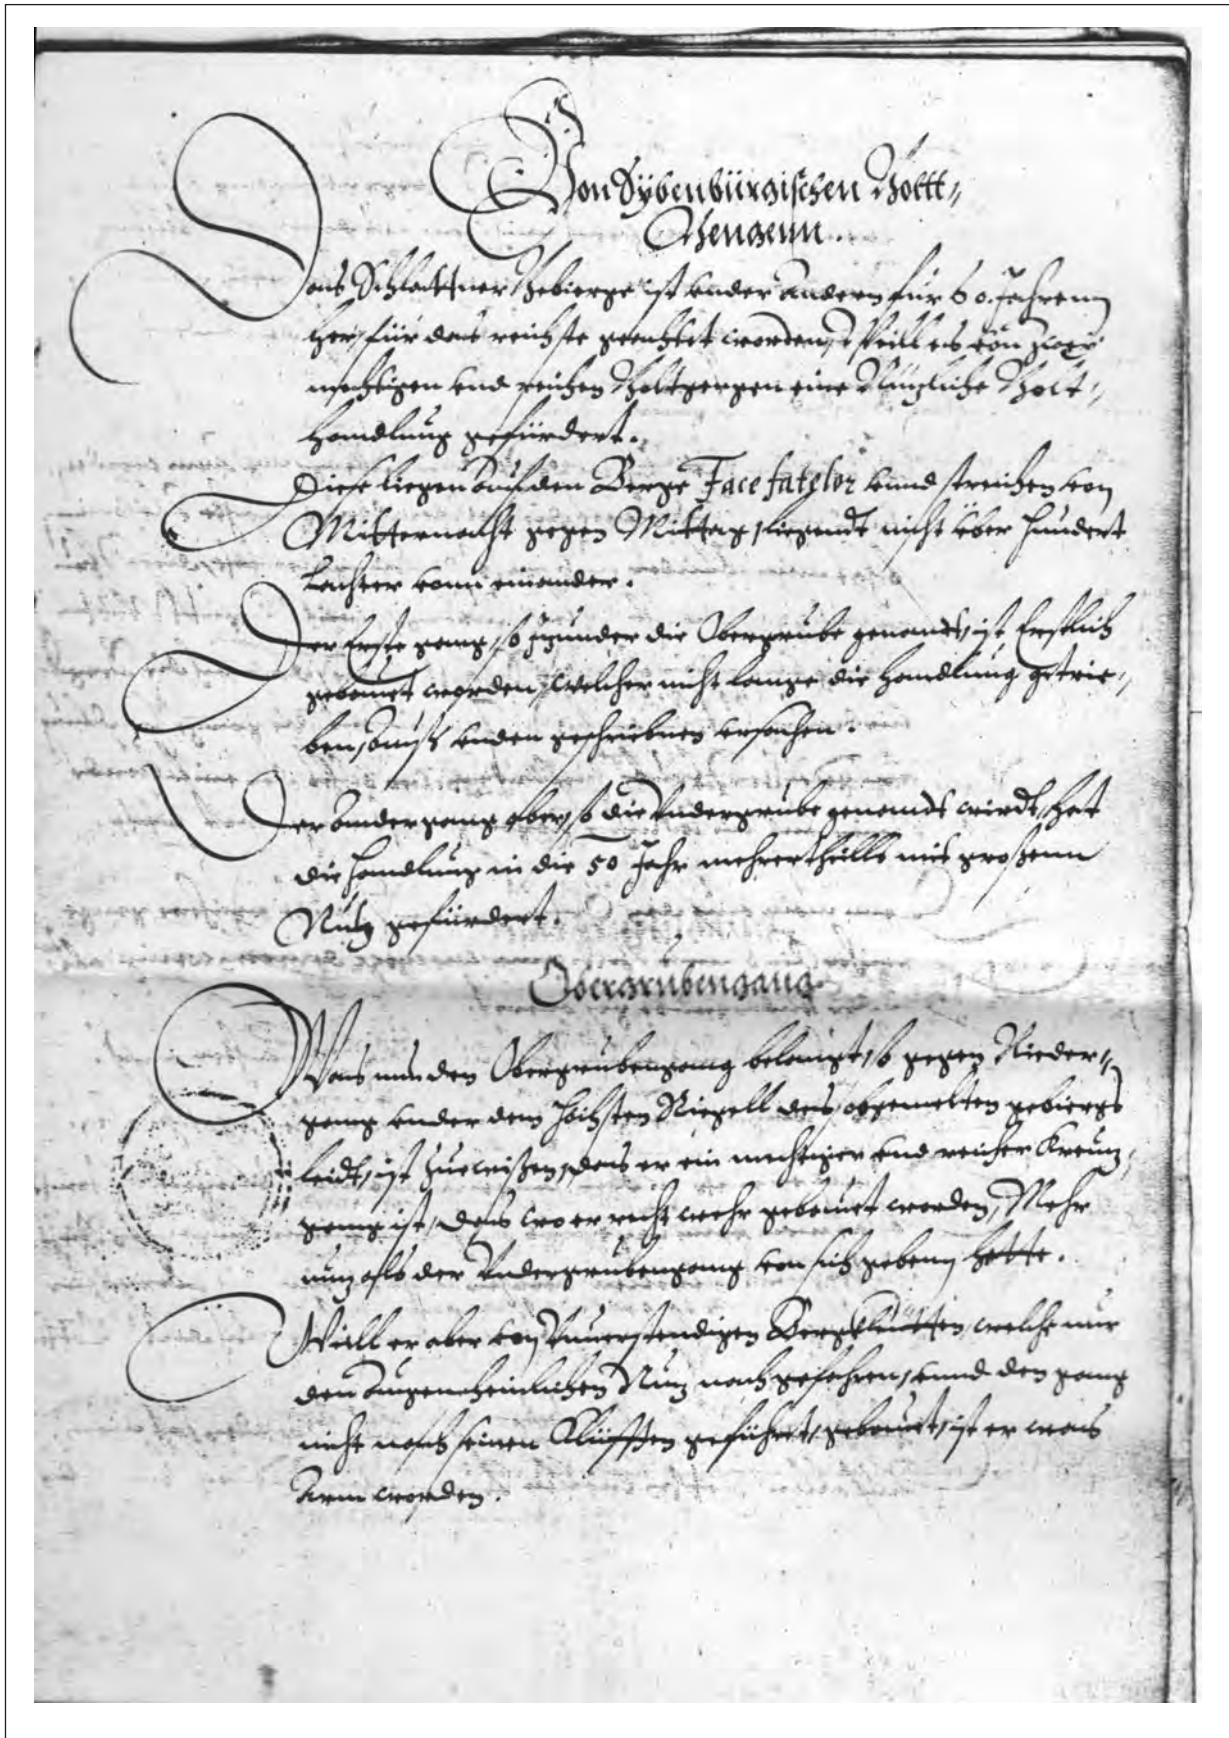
Von Sybenbürgischen Goltt, Bergwerckh.

Das Vöslaffner Gebirge ist under andern für 60 Jahren her, für das reichste geachtet worden, dieweill es von zwo mächtigen und reichen Goltgengen eine Namhafte Golt, handlung gefüerdert.

Dise ligen in disem Berge Face fatelor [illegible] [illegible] von Mitternacht gegen Mittag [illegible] nicht über hundert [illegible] von einander.

Der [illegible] gang, so zwischen die Obergruben genennet, ist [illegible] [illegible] worden, welcher nicht lange die handlung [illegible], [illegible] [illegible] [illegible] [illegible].

Der ander gang aber, so die Undergruben genennt wirdt, hat die handlung in die 50 Jahr mehrertheills mit grossem Nutz gefüerdert.

Obergrubengang

Was nun den Obergrubengang belangt, so gegen Nider, gang under den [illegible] Nigell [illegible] gebürge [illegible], ist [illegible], weil er ein mechtiger und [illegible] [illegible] gang ist, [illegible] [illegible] er nicht mehr gebaut worden, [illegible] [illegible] als der Undergrubengang von sich geben hatt.

Will er aber bey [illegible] Bergstollen, welche nur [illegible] Nuz nach gefahren, und der gang nicht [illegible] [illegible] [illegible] gefüehrt, gebaut, ist er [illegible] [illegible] worden.